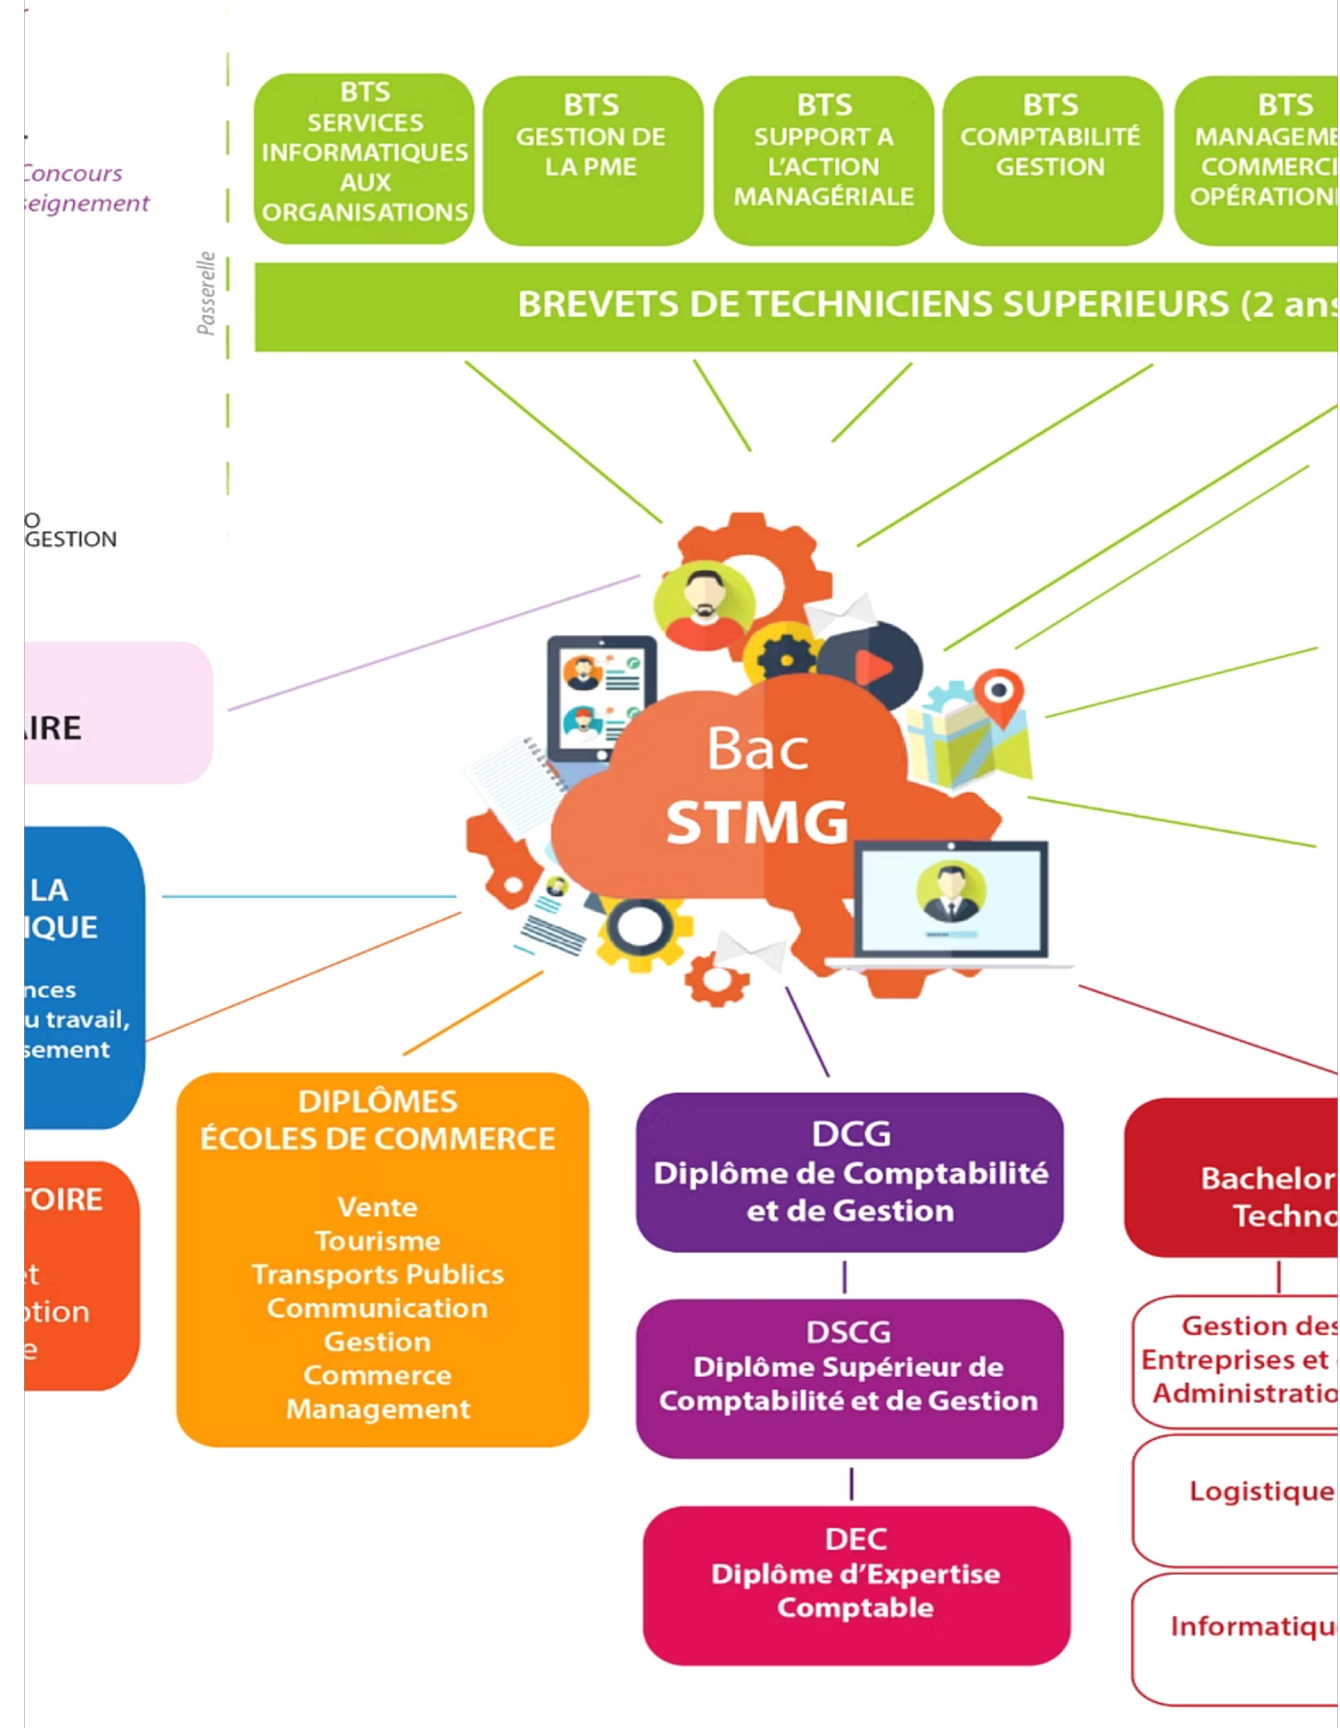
Concours
eignement

Passerelle

BTS SERVICES INFORMATIQUES AUX ORGANISATIONS

BTS GESTION DE LA PME

BTS SUPPORT A L'ACTION MANAGÉRIALE

BTS COMPTABILITÉ GESTION

BTS MANAGEME COMMERCI OPÉRATIONI

BREVETS DE TECHNICIENS SUPERIEURS (2 ans

O
GESTION

IRE

LA
IQUE

nces
u travail,
sement

Bac
STMG

TOIRE

t
tion
e

DIPLÔMES
ÉCOLES DE COMMERCE

Vente
Tourisme
Transports Publics
Communication
Gestion
Commerce
Management

DCG
Diplôme de Comptabilité et de Gestion

DSCG
Diplôme Supérieur de Comptabilité et de Gestion

DEC
Diplôme d'Expertise Comptable

Bachelor
Techno

Gestion des Entreprises et Administratio

Logistique

Informatiqu